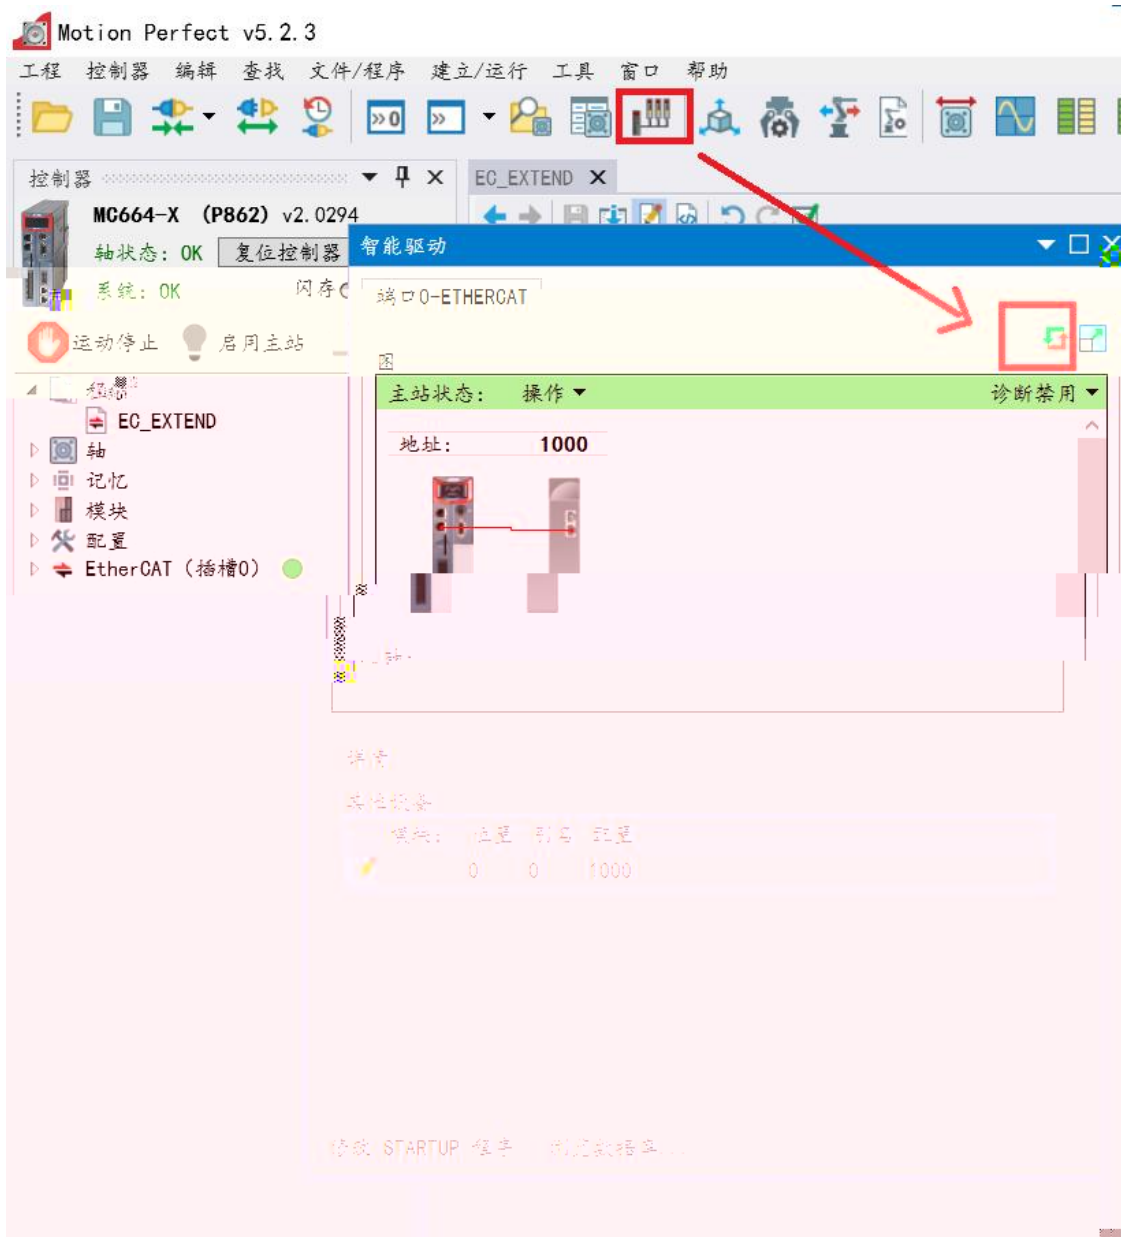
Motion Perfect v5.2.3

工程 控制器 编辑 查找 文件/程序 建立/运行 工具 窗口 帮助

控制器

MC664-X (P862) v2.0294

轴状态: OK 复位控制器

系统: OK 闪存

运动停止 启用主站

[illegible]

EC_EXTEND

轴

记忆

模块

配置

EtherCAT (插槽0)

EC_EXTEND

智能驱动

端口0-ETHERCAT

图

主站状态: 操作

诊断禁用

地址: 1000

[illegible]

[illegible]

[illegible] 0 0 1000

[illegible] STARTUP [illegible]